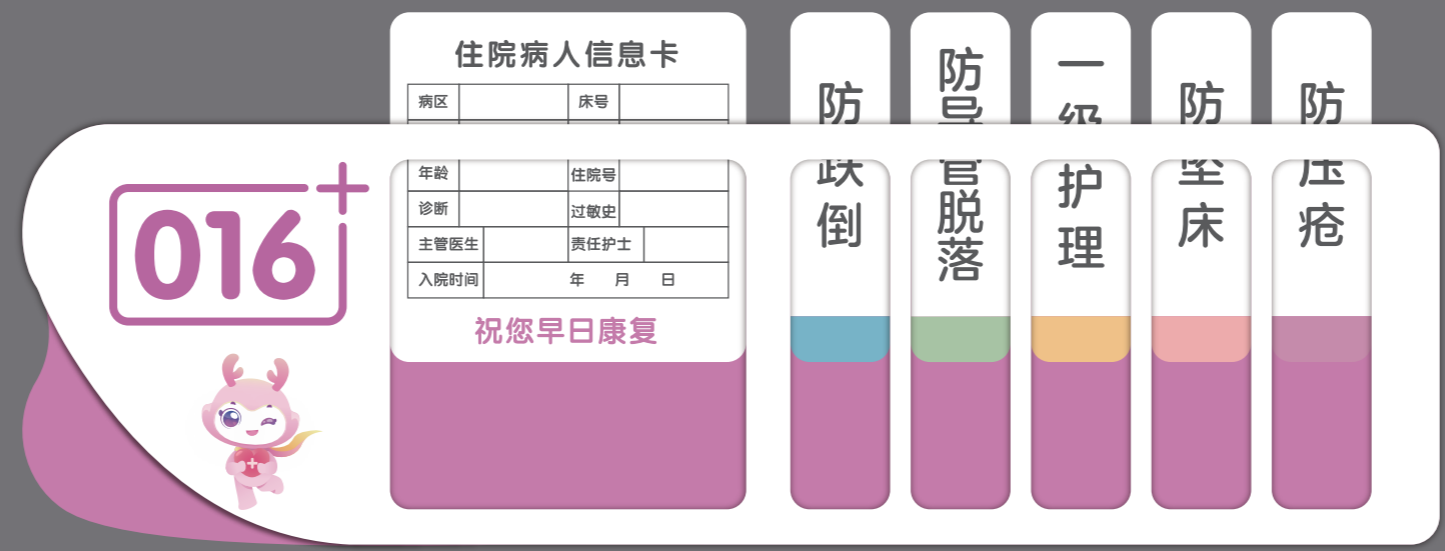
016+

住院病人信息卡

| 病区 | | 床号 | |
|---|---|---|---|
| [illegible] | | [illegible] | |
| 年龄 | | 住院号 | |
| 诊断 | | 过敏史 | |
| 主管医生 | | 责任护士 | |
| 入院时间 | 年 月 日 | | |

祝您早日康复

防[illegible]跌倒

防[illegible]管脱落

一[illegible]护理

防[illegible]坠床

防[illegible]压疮